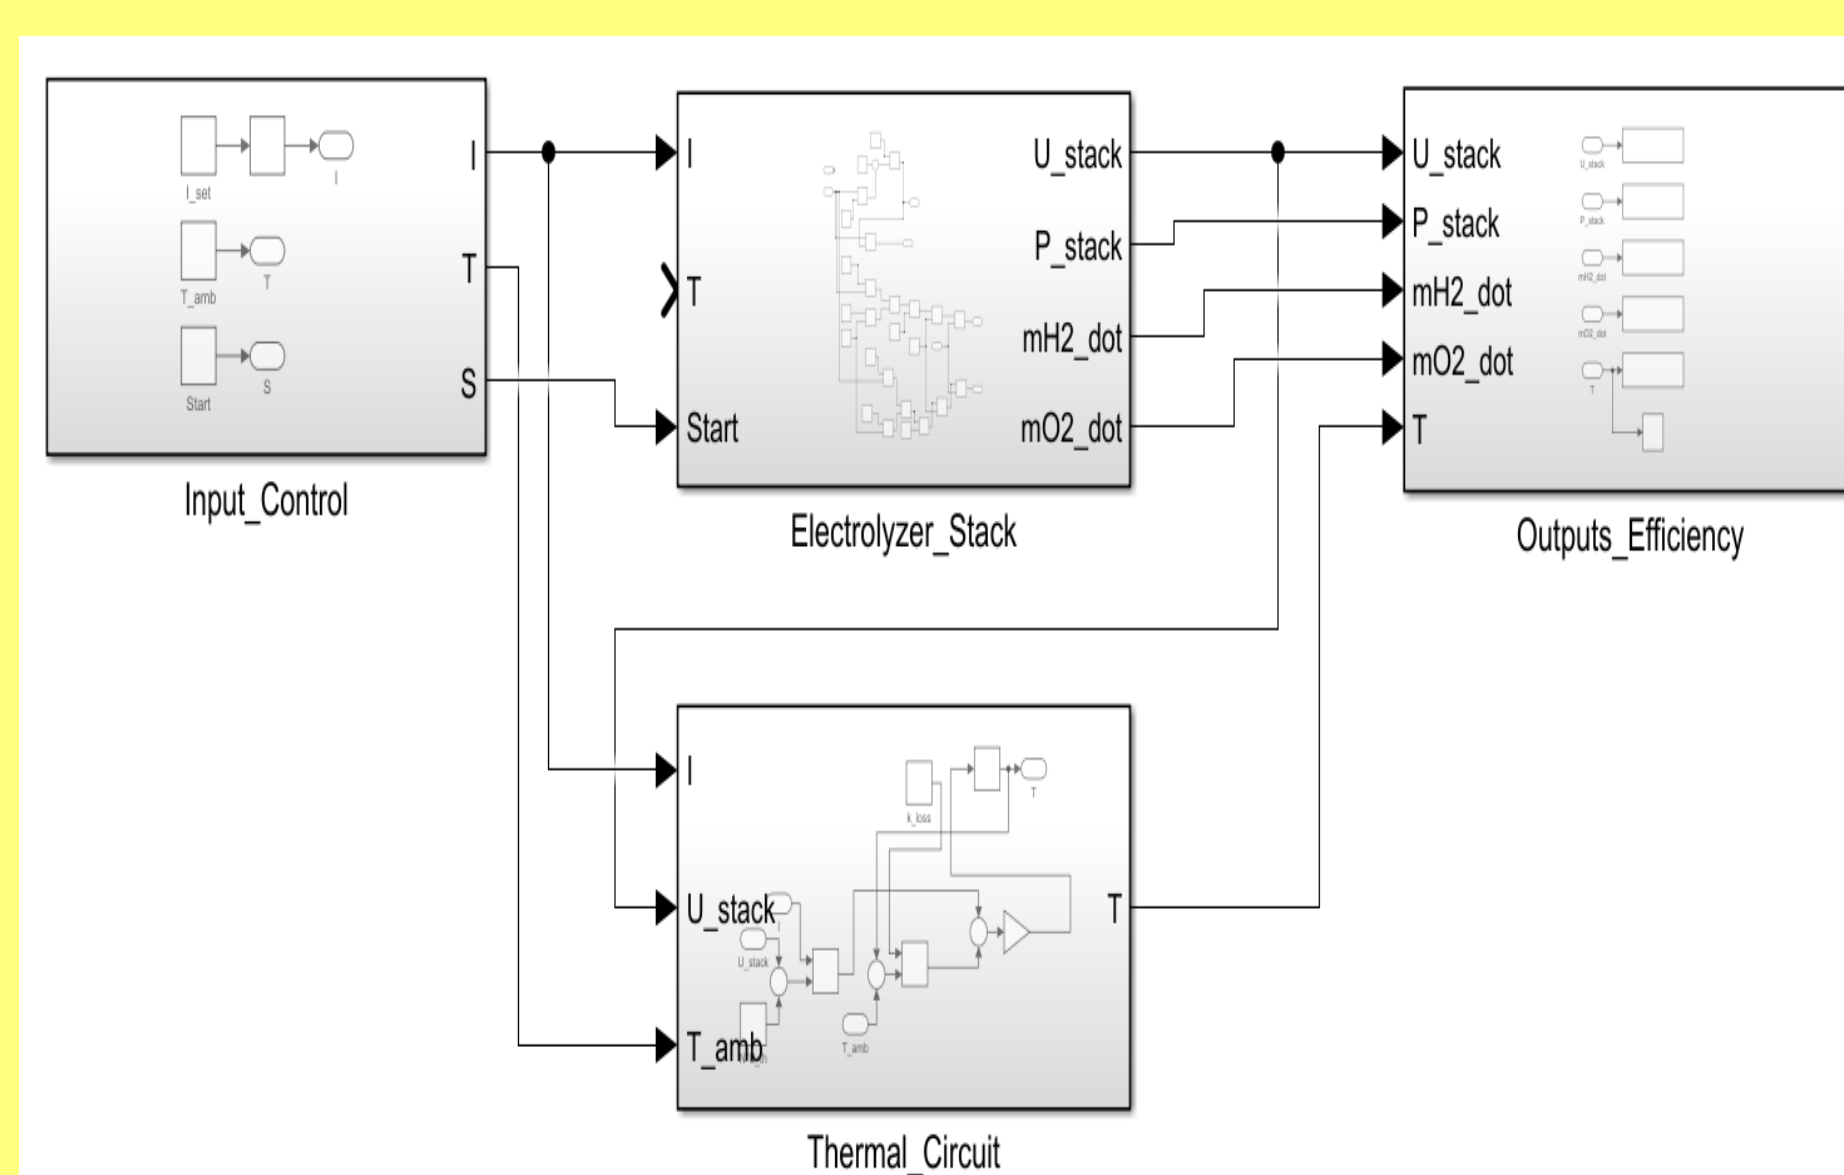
I_set
I
T_amb
T
Start
S
I
T
S
Input_Control

I
T
Start
U_stack
P_stack
mH2_dot
mO2_dot
Electrolyzer_Stack

U_stack
P_stack
mH2_dot
mO2_dot
T
U_stack
P_stack
mH2_dot
mO2_dot
T
Outputs_Efficiency

I
U_stack
T_amb
k_loss
T
U_stack
T_amb
T
Thermal_Circuit